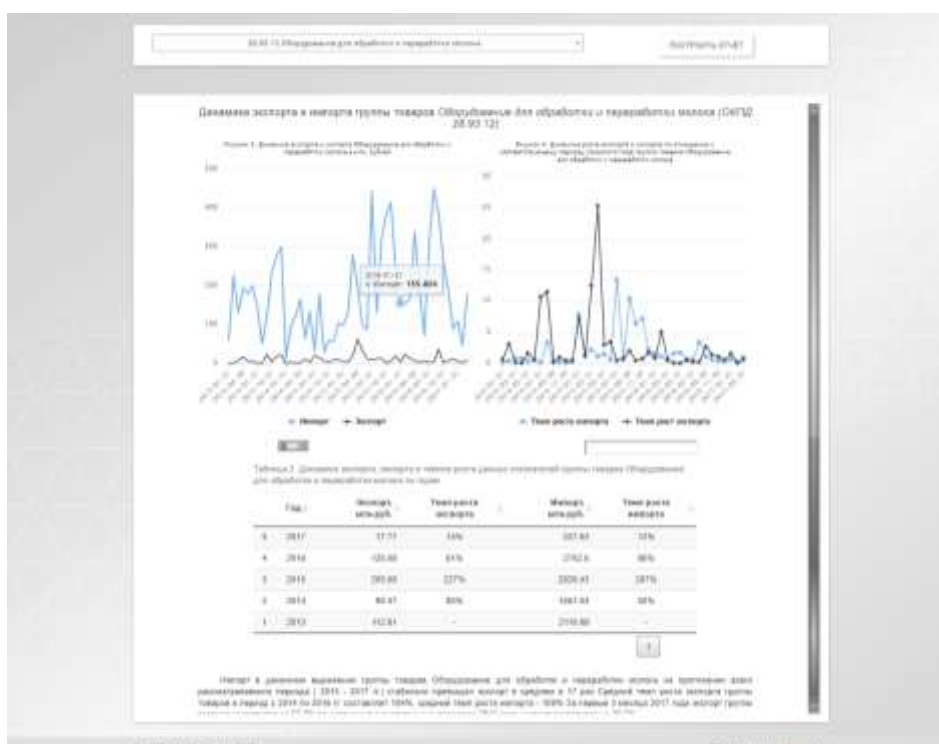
28.93.13 Оборудование для обработки и переработки молока

Построить отчет

Динамика экспорта и импорта группы товаров Оборудование для обработки и переработки молока (ОКПД 28.93.13)

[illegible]

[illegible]

2016-07-01
● Импорт: 155.804

— Импорт — Экспорт

— Темп роста импорта — Темп роста экспорта

Таблица 2. Динамика экспорта, импорта и темпов роста данных показателей группы товаров Оборудование для обработки и переработки молока по годам

| | Год | Экспорт, млн.руб. | Темп роста экспорта | Импорт, млн.руб. | Темп роста импорта |
|---|---|---|---|---|---|
| 5 | 2017 | 17.77 | 33% | 337.93 | 12% |
| 4 | 2016 | 120.66 | 61% | 2742.6 | 96% |
| 3 | 2015 | 265.66 | 227% | 2826.41 | 287% |
| 2 | 2014 | 86.47 | 80% | 1067.93 | 58% |
| 1 | 2013 | 112.61 | - | 2116.86 | - |

1

Импорт в денежном выражении группы товаров Оборудование для обработки и переработки молока на протяжении всего рассматриваемого периода ( 2013 - 2017 гг.) стабильно превышал экспорт в среднем в 17 раз Средний темп роста экспорта группы товаров в период с 2014 по 2016 гг. составляет 106%, средний темп роста импорта - 109% За первые 3 квартал 2017 года экспорт группы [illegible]